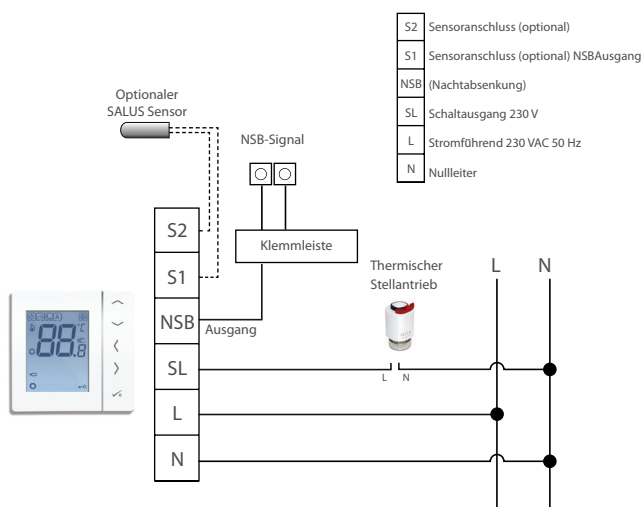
| S2 | Sensoranschluss (optional) |
|---|---|
| S1 | Sensoranschluss (optional) NSBAusgang |
| NSB | (Nachtabsenkung) |
| SL | Schaltausgang 230 V |
| L | Stromführend 230 VAC 50 Hz |
| N | Nullleiter |

Optionaler SALUS Sensor

NSB-Signal

Klemmleiste

S2

S1

NSB

Ausgang

SL

L

N

Thermischer Stellantrieb

L

N

L N

88.8